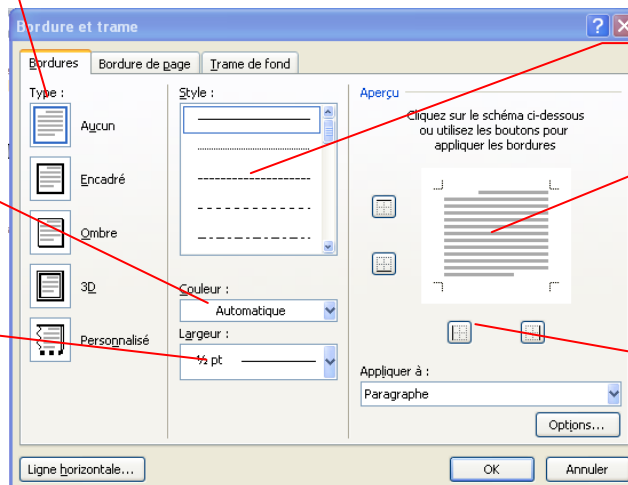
Bordure et trame

Bordures | Bordure de page | Trame de fond

Type :

Aucun

Encadré

Ombre

3D

Personnalisé

Style :

Couleur :

Automatique

Largeur :

½ pt

Aperçu

Cliquez sur le schéma ci-dessous ou utilisez les boutons pour appliquer les bordures

Appliquer à :

Paragraphe

Options...

Ligne horizontale...

OK

Annuler